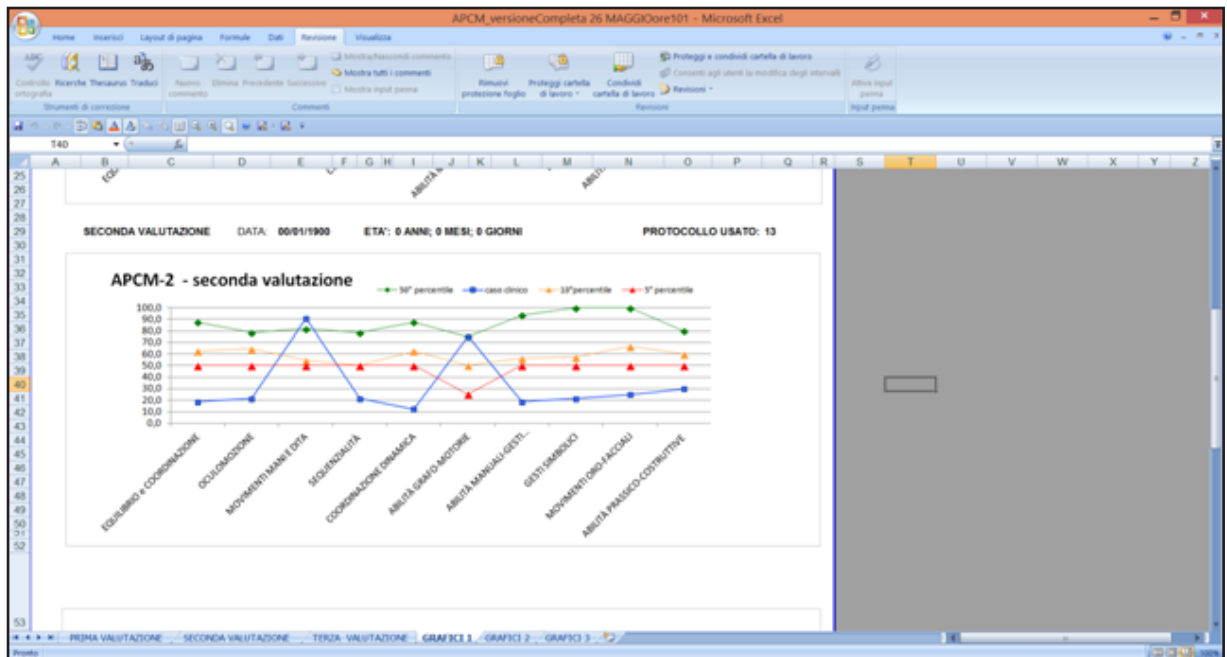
APCM_versioneCompleta 26 MAGGIOore101 - Microsoft Excel

Home Inserisci Layout di pagina Formule Dati Revisione Visualizza

Controllo ortografia Ricerche Thesaurus Traduci
Strumenti di correzione
Nuovo commento Elimina Precedente Successivo
Mostra/Nascondi commento
Mostra tutti i commenti
Mostra input penna
Commenti
Rimuovi protezione foglio Proteggi cartella di lavoro Condividi cartella di lavoro
Proteggi e condividi cartella di lavoro
Consenti agli utenti la modifica degli intervalli
Revisioni
Revisioni
Attiva input penna
Input penna

T40 fx

A B C D E F G H I J K L M N O P Q R S T U V W X Y Z

SECONDA VALUTAZIONE DATA: 00/01/1900 ETA': 0 ANNI; 0 MESI; 0 GIORNI PROTOCOLLO USATO: 13

APCM-2 - seconda valutazione

50° percentile caso clinico 10°percentile 5° percentile

100,0
90,0
80,0
70,0
60,0
50,0
40,0
30,0
20,0
10,0
0,0

EQUILIBRIO e COORDINAZIONE
OCULOMOZIONE
MOVIMENTI MANI E DITA
SEQUENZIALITÀ
COORDINAZIONE DINAMICA
ABILITÀ GRAFO-MOTORIE
ABILITÀ MANUALI-GESTI...
GESTI SIMBOLICI
MOVIMENTI ORO-FACCIALI
ABILITÀ PRASSICO-COSTRUTTIVE

PRIMA VALUTAZIONE SECONDA VALUTAZIONE TERZA VALUTAZIONE GRAFICI 1 GRAFICI 2 GRAFICI 3

Pronto 100%